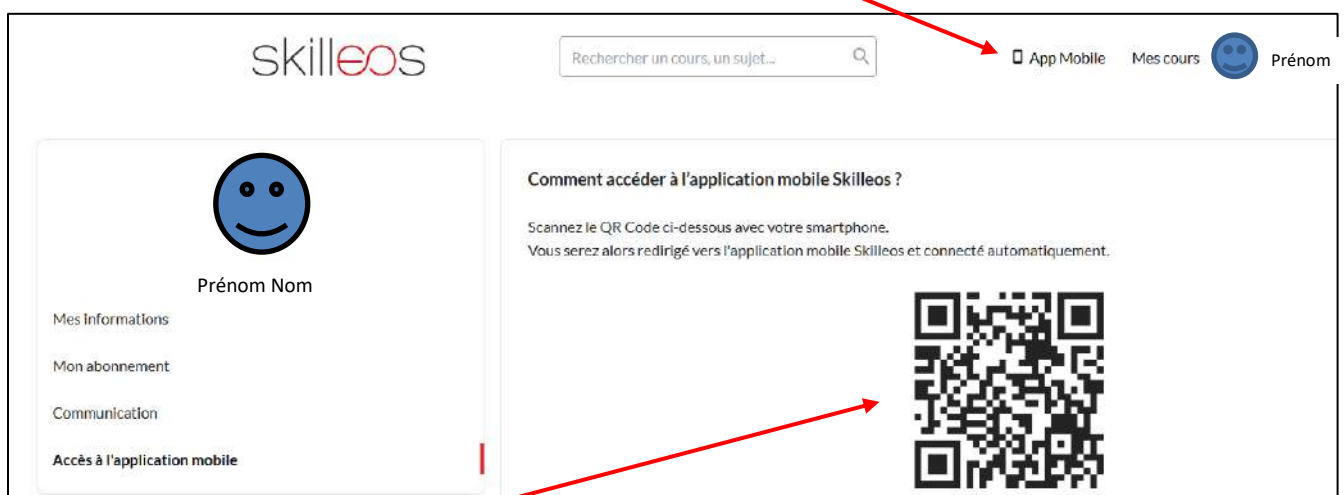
skilleos

Rechercher un cours, un sujet...

App Mobile Mes cours Prénom

Prénom Nom

Mes informations

Mon abonnement

Communication

Accès à l'application mobile

Comment accéder à l'application mobile Skilleos ?

Scannez le QR Code ci-dessous avec votre smartphone.
Vous serez alors redirigé vers l'application mobile Skilleos et connecté automatiquement.